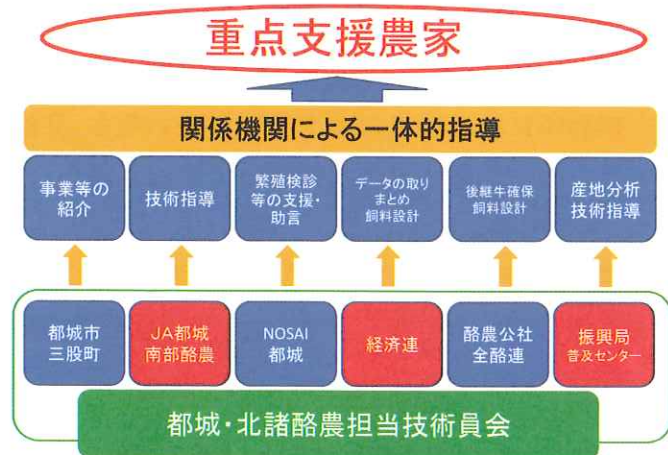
重点支援農家

関係機関による一体的指導

事業等の紹介

技術指導

繁殖検診等の支援・助言

データの取りまとめ
飼料設計

後継牛確保
飼料設計

産地分析
技術指導

都城市
三股町

JA都城
南部酪農

NOSAI
都城

経済連

酪農公社
全酪連

振興局
普及センター

都城・北諸酪農担当技術員会